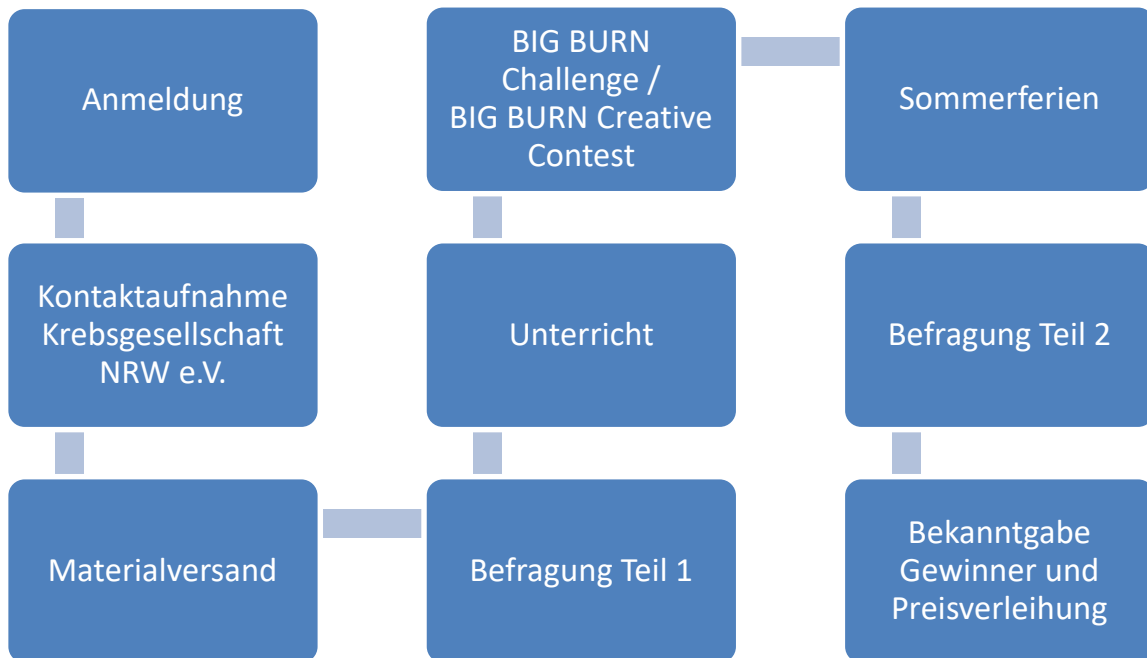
Anmeldung

Kontaktaufnahme Krebsgesellschaft NRW e.V.

Materialversand

Befragung Teil 1

Unterricht

BIG BURN Challenge / BIG BURN Creative Contest

Sommerferien

Befragung Teil 2

Bekanntgabe Gewinner und Preisverleihung